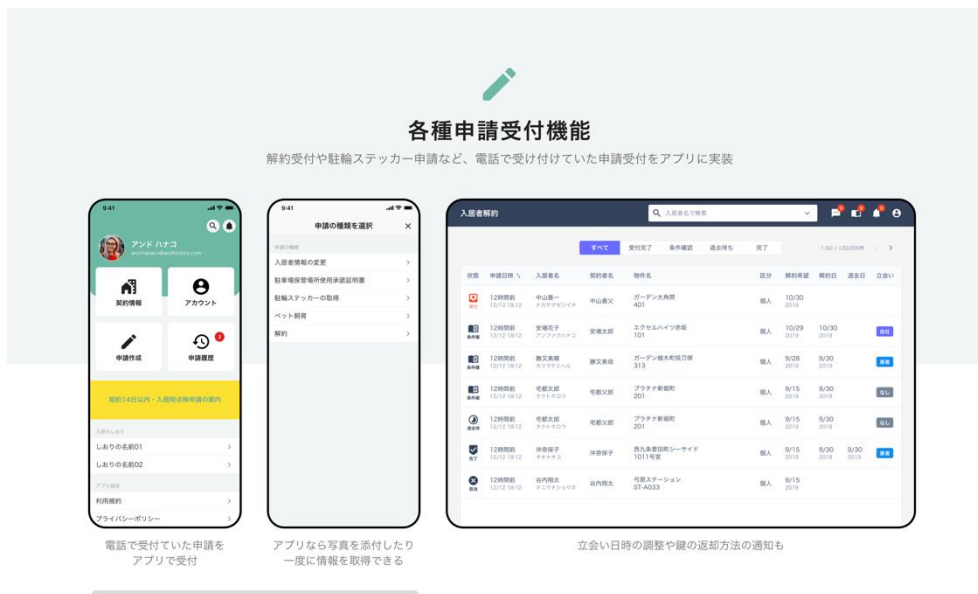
各種申請受付機能

解約受付や駐輪ステッカー申請など、電話で受け付けていた申請受付をアプリに実装

9:41

アンド ハナコ
andhanaco@andfactory.com

契約情報

アカウント

申請作成

申請履歴

解約14日以内・入居時点検申請の案内

入居のしおり

しおりの名前01

しおりの名前02

アプリ規約

利用規約

プライバシーポリシー

電話で受付ていた申請をアプリで受付

9:41

申請の種類を選択

申請の種類

入居者情報の変更

駐車場保管場所使用承諾証明書

駐輪ステッカーの取得

ペット飼育

解約

アプリなら写真を添付したり一度に情報を取得できる

入居者解約

入居者名で検索

すべて | 受付完了 | 条件確認 | 退去待ち | 完了

1-50 / 120,000件

| 状態 | 申請日時 | 入居者名 | 契約者名 | 物件名 | 区分 | 解約希望 | 解約日 | 退去日 | 立会い |
|---|---|---|---|---|---|---|---|---|---|
| 受付 | 12時間前 12/12 18:12 | 中山書一 ナカヤマショイチ | 中山書父 | ガーデン大角間 401 | 個人 | 10/30 2019 | | | |
| 条件確 | 12時間前 12/12 18:12 | 安達花子 アンドウハナコ | 安達太郎 | エクセルハイツ赤坂 101 | 個人 | 10/29 2019 | 10/30 2019 | | 自社 |
| 条件確 | 12時間前 12/12 18:12 | 藤又美俊 カツマタミハル | 藤又美母 | ガーデン植木町投刀原 313 | 個人 | 9/28 2019 | 9/30 2019 | | 業者 |
| 条件確 | 12時間前 12/12 18:12 | 宅都太郎 タクトタロウ | 宅都父郎 | プラチナ新堀町 201 | 個人 | 9/15 2019 | 9/30 2019 | | なし |
| 退去待 | 12時間前 12/12 18:12 | 宅都太郎 タクトタロウ | 宅都父郎 | プラチナ新堀町 201 | 個人 | 9/15 2019 | 9/30 2019 | | なし |
| 完了 | 12時間前 12/12 18:12 | 沖奈保子 オキナホコ | 沖奈保子 | 西九条音羽町シーサイド 1011号室 | 個人 | 9/15 2019 | 9/30 2019 | 9/30 2019 | 業者 |
| 取消 | 12時間前 12/12 18:12 | 谷内翔太 タニウチショウタ | 谷内翔太 | 弓原ステーション ST-A033 | 個人 | 9/15 2019 | | | |

立会い日時の調整や鍵の返却方法の通知も